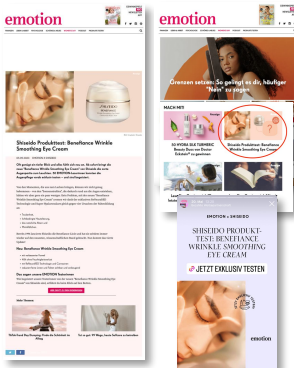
emotion

Shiseido Produkttest: Benefiance Wrinkle Smoothing Eye Cream

emotion

Grenzen setzen: So gelingt es dir, häufiger "Nein" zu sagen

MACH MIT

Shiseido Produkttest: Benefiance Wrinkle Smoothing Eye Cream

EMOTION × SHISEIDO

SHISEIDO PRODUKT-TEST: BENEFIANCE WRINKLE SMOOTHING EYE CREAM

JETZT EXKLUSIV TESTEN

emotion